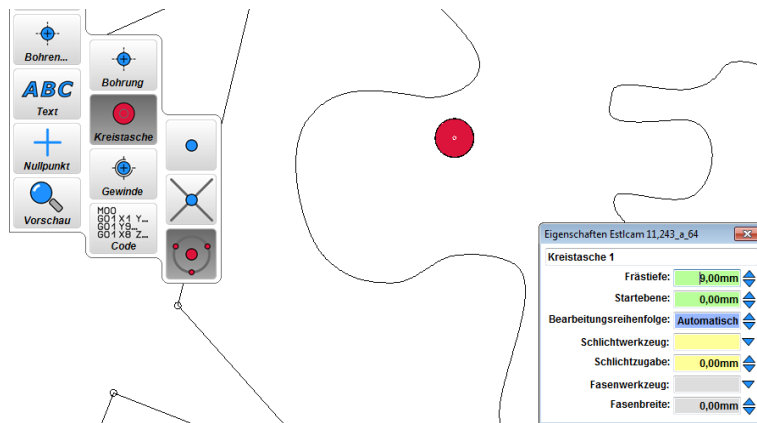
Bohren...
ABC
Text
Nullpunkt
Vorschau
Bohrung
Kreistasche
Gewinde
M00
G01 X1 Y...
G01 Y8...
G01 X8 Z...
Code

Eigenschaften Estlcam 11,243_a_64

Kreistasche 1

| | |
|---|---|
| Frästiefe: | 9,00mm |
| Startebene: | 0,00mm |
| Bearbeitungsreihenfolge: | Automatisch |
| Schlichtwerkzeug: | |
| Schlichtzugabe: | 0,00mm |
| Fasenwerkzeug: | |
| Fasenbreite: | 0,00mm |